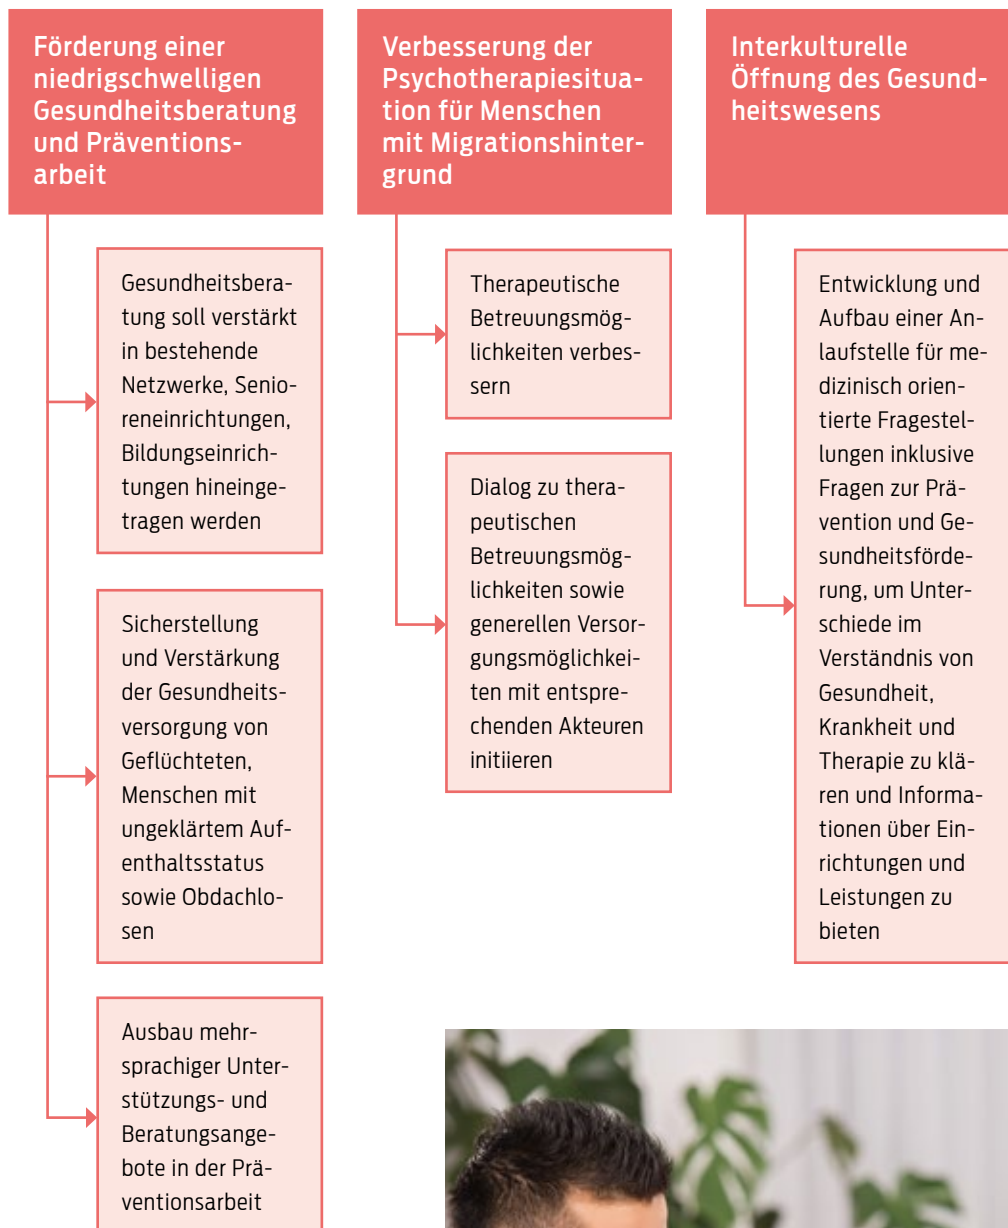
Förderung einer niedrigschwelligen Gesundheitsberatung und Präventionsarbeit

Gesundheitsberatung soll verstärkt in bestehende Netzwerke, Senioreneinrichtungen, Bildungseinrichtungen hineingetragen werden

Sicherstellung und Verstärkung der Gesundheitsversorgung von Geflüchteten, Menschen mit ungeklärtem Aufenthaltsstatus sowie Obdachlosen

Ausbau mehrsprachiger Unterstützungs- und Beratungsangebote in der Präventionsarbeit

Verbesserung der Psychotherapiesituation für Menschen mit Migrationshintergrund

Therapeutische Betreuungsmöglichkeiten verbessern

Dialog zu therapeutischen Betreuungsmöglichkeiten sowie generellen Versorgungsmöglichkeiten mit entsprechenden Akteuren initiieren

Interkulturelle Öffnung des Gesundheitswesens

Entwicklung und Aufbau einer Anlaufstelle für medizinisch orientierte Fragestellungen inklusive Fragen zur Prävention und Gesundheitsförderung, um Unterschiede im Verständnis von Gesundheit, Krankheit und Therapie zu klären und Informationen über Einrichtungen und Leistungen zu bieten